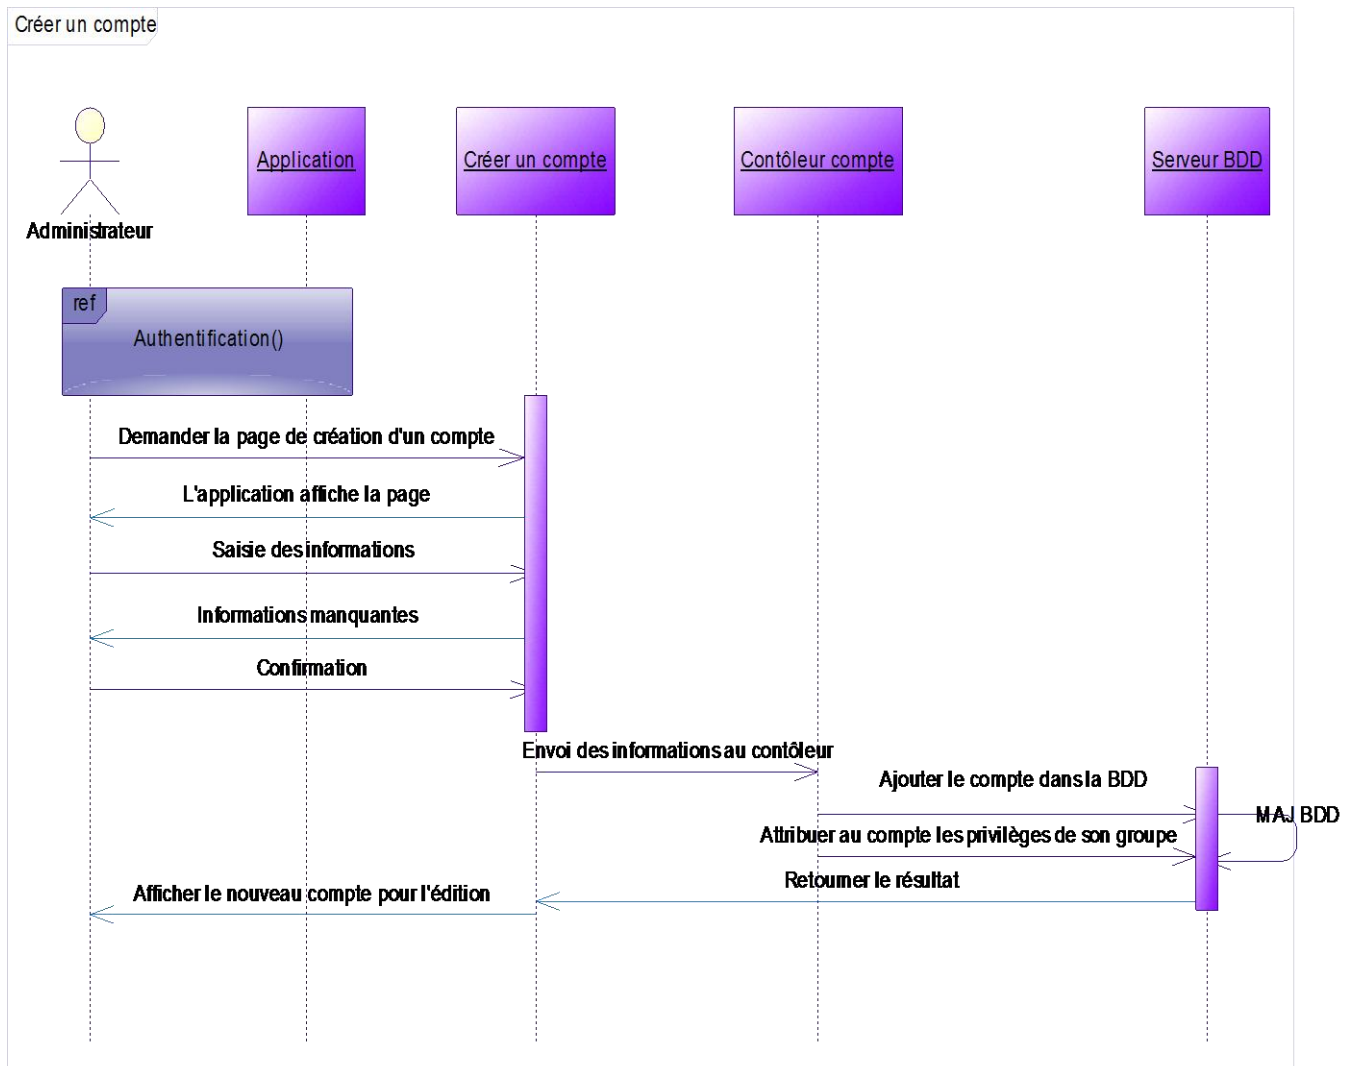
Créer un compte

Administrateur

Application

Créer un compte

Contôleur compte

Serveur BDD

ref

Authentification()

Demander la page de création d'un compte

L'application affiche la page

Saisie des informations

Informations manquantes

Confirmation

Envoi des informations au contôleur

Ajouter le compte dans la BDD

MAJ BDD

Attribuer au compte les privilèges de son groupe

Retourner le résultat

Afficher le nouveau compte pour l'édition